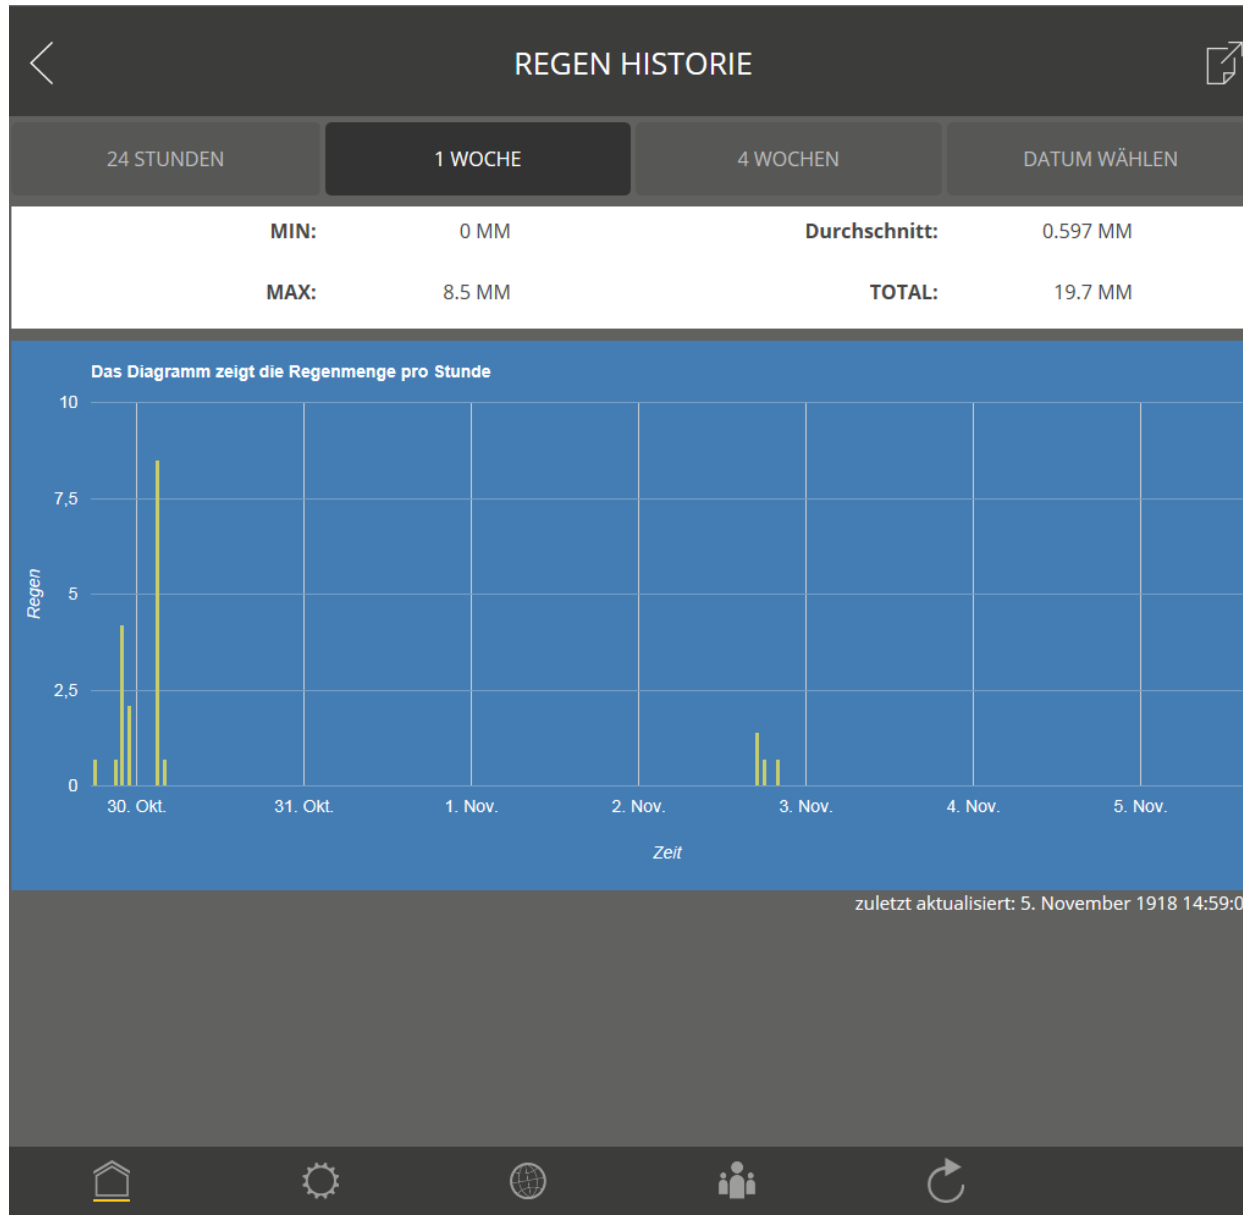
REGEN HISTORIE

24 STUNDEN
1 WOCHE
4 WOCHEN
DATUM WÄHLEN

| MIN: | 0 MM | Durchschnitt: | 0.597 MM |
|---|---|---|---|
| MAX: | 8.5 MM | TOTAL: | 19.7 MM |

Das Diagramm zeigt die Regenmenge pro Stunde

10
7,5
5
2,5
0
Regen
30. Okt.
31. Okt.
1. Nov.
2. Nov.
3. Nov.
4. Nov.
5. Nov.
Zeit

zuletzt aktualisiert: 5. November 1918 14:59:0